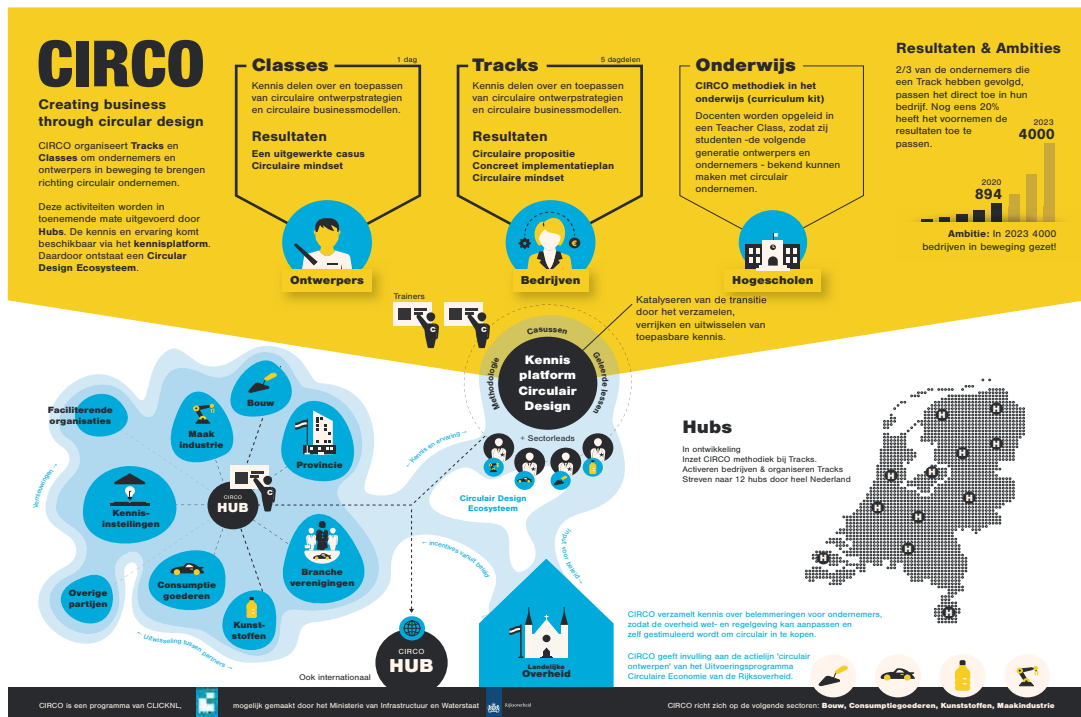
CIRCO

Creating business through circular design

CIRCO organiseert Tracks en Classes om ondernemers en ontwerpers in beweging te brengen richting circulair ondernemen.

Deze activiteiten worden in toenemende mate uitgevoerd door Hubs. De kennis en ervaring komt beschikbaar via het kennisplatform. Daardoor ontstaat een Circular Design Ecosysteem.

Classes
1 dag
Kennis delen over en toepassen van circulaire ontwerpstrategieen en circulaire businessmodellen.

Resultaten
Een uitgewerkte casus
Circulaire mindset

Ontwerpers

Tracks
5 dagdelen
Kennis delen over en toepassen van circulaire ontwerpstrategieen en circulaire businessmodellen.

Resultaten
Circulaire propositie
Concreet implementatieplan
Circulaire mindset

Bedrijven

Onderwijs
CIRCO methodiek in het onderwijs (curriculum kit)
Docenten worden opgeleid in een Teacher Class, zodat zij studenten -de volgende generatie ontwerpers en ondernemers - bekend kunnen maken met circulair ondernemen.

Hogescholen

Resultaten & Ambities
2/3 van de ondernemers die een Track hebben gevolgd, passen het direct toe in hun bedrijf. Nog eens 20% heeft het voornemen de resultaten toe te passen.

2023
4000
2020
894

Ambitie: In 2023 4000 bedrijven in beweging gezet!

Trainers

Katalyseren van de transitie door het verzamelen, verrijken en uitwisselen van toepasbare kennis.

Casussen
Methodologie
Geleerde lessen
Kennis platform Circulair Design

+ Sectorleads

Circulair Design Ecosysteem

Faciliterende organisaties
Maak industrie
Bouw
Provincie
Kennis-instellingen
CIRCO HUB
Branche verenigingen
Consumptie goederen
Overige partijen
Kunst-stoffen

Voorlichting
Kennis en ervaring
Uitwisseling tussen partners
Inzichten wet- en regelgeving
Input voor beleid

CIRCO HUB
Ook internationaal

Landelijke Overheid

Hubs
In ontwikkeling
Inzet CIRCO methodiek bij Tracks.
Activeren bedrijven & organiseren Tracks
Streven naar 12 hubs door heel Nederland

CIRCO verzamelt kennis over belemmeringen voor ondernemers, zodat de overheid wet- en regelgeving kan aanpassen en zelf gestimuleerd wordt om circulair in te kopen.

CIRCO geeft invulling aan de actielijn 'circulair ontwerpen' van het Uitvoeringsprogramma Circulaire Economie van de Rijksoverheid.

CIRCO is een programma van CLICKNL, mogelijk gemaakt door het Ministerie van Infrastructuur en Waterstaat Rijksoverheid

CIRCO richt zich op de volgende sectoren: Bouw, Consumptiegoederen, Kunststoffen, Maakindustrie